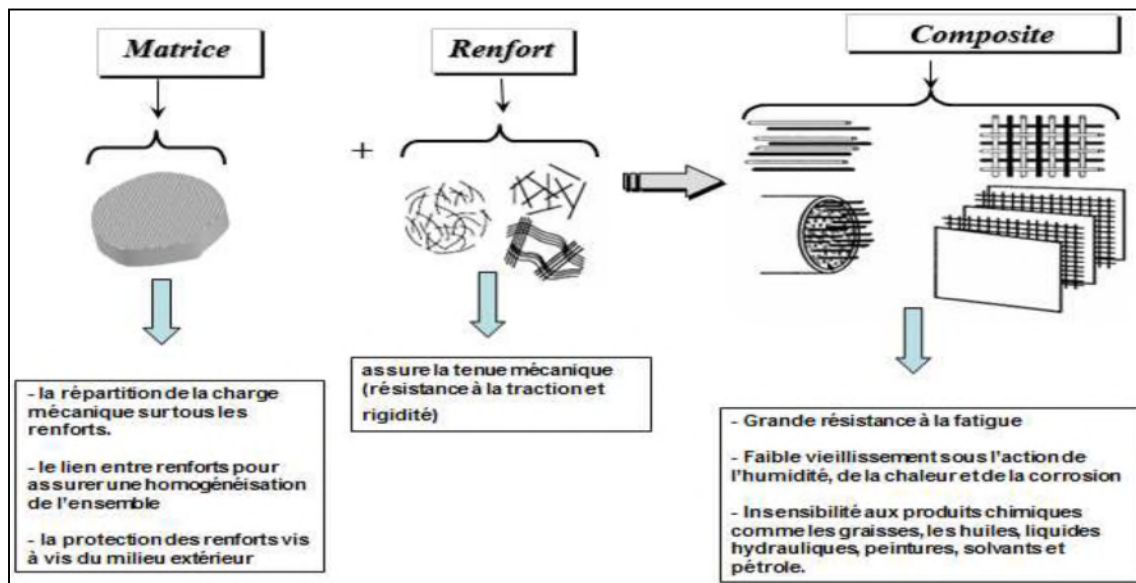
Matrice

Renfort

Composite

+

- la répartition de la charge mécanique sur tous les renforts.

- le lien entre renforts pour assurer une homogénéisation de l'ensemble

- la protection des renforts vis à vis du milieu extérieur

assure la tenue mécanique (résistance à la traction et rigidité)

- Grande résistance à la fatigue

- Faible vieillissement sous l'action de l'humidité, de la chaleur et de la corrosion

- Insensibilité aux produits chimiques comme les graisses, les huiles, liquides hydrauliques, peintures, solvants et pétrole.